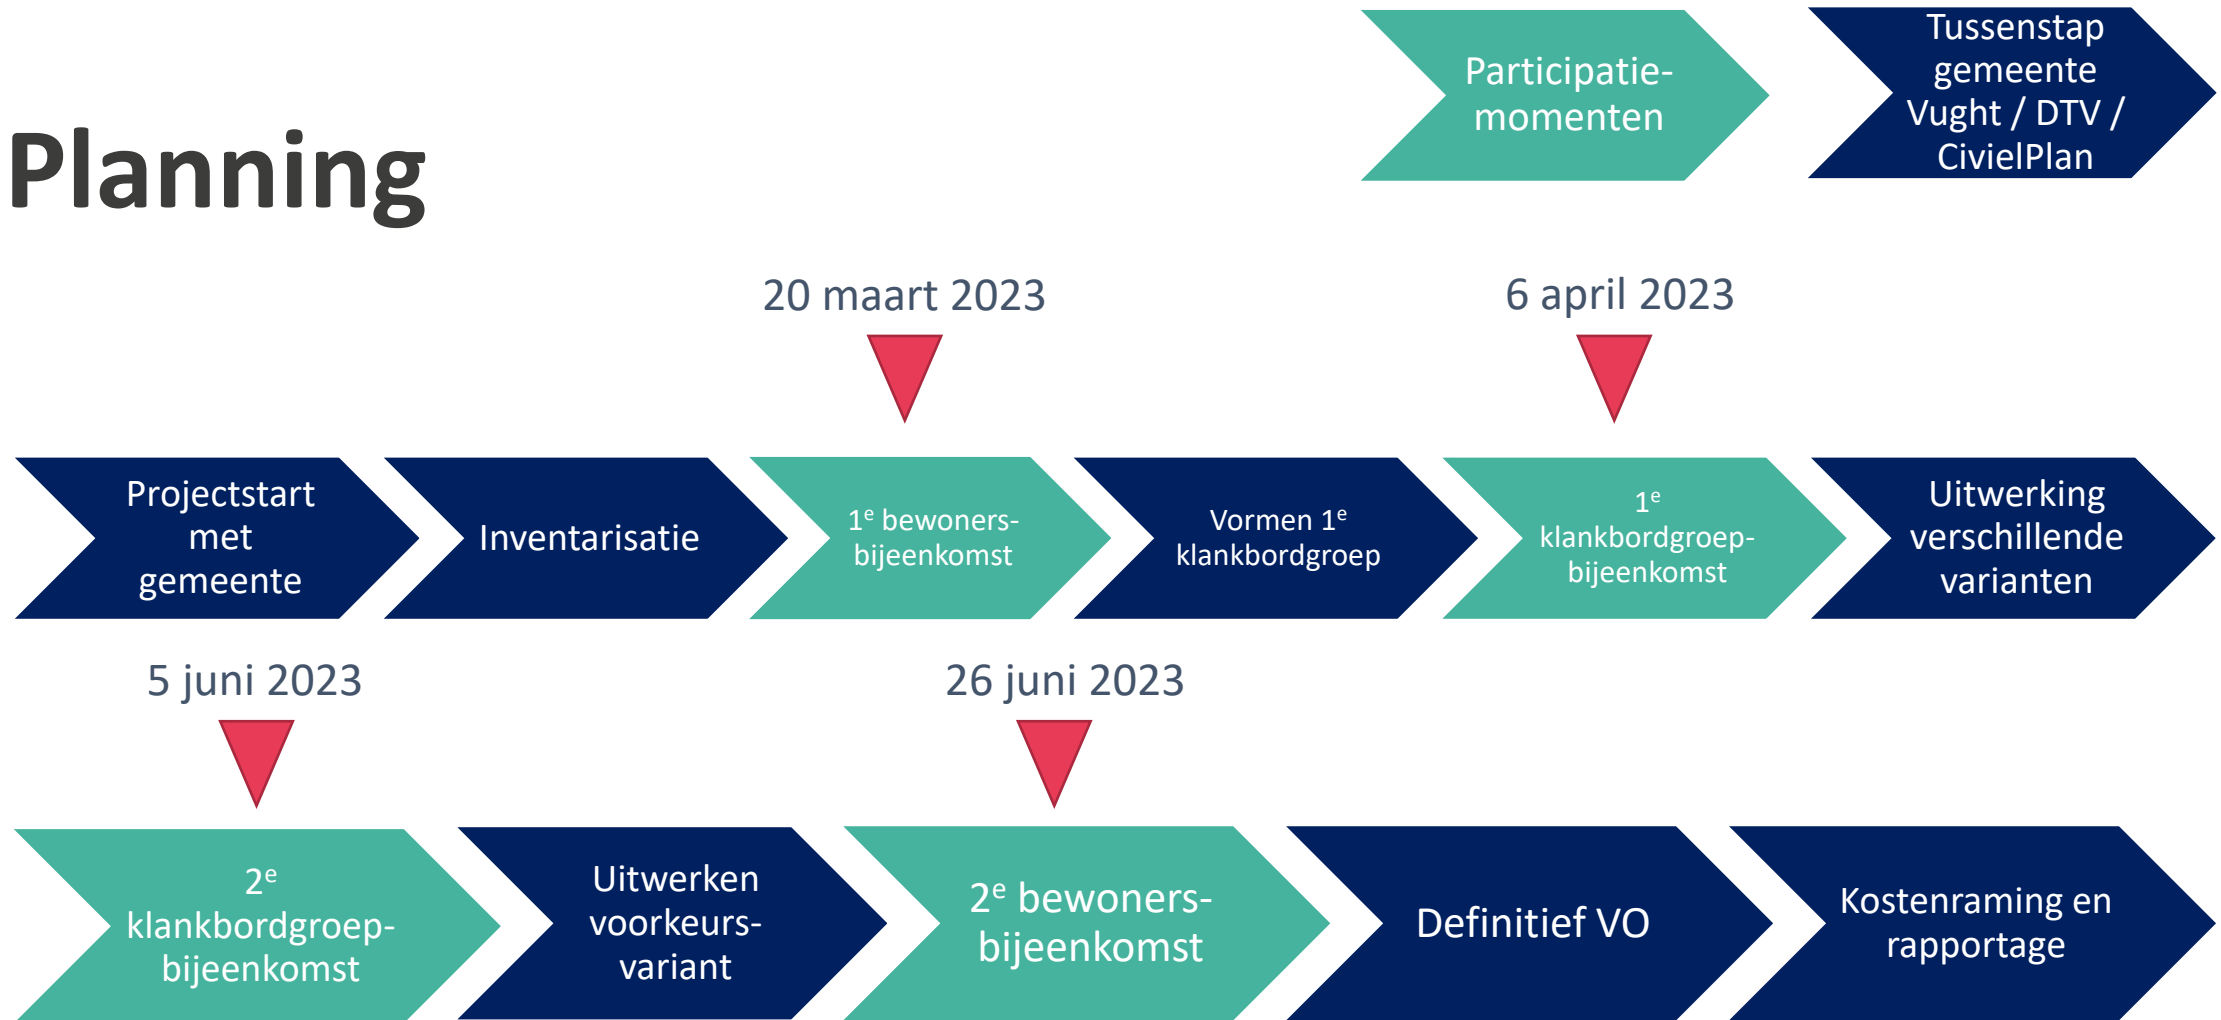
Participatie-momenten

Tussenstap gemeente Vught / DTV / CivielPlan

Planning

20 maart 2023

6 april 2023

Projectstart met gemeente

Inventarisatie

1$^e$ bewoners-bijeenkomst

Vormen 1$^e$ klankbordgroep

1$^e$ klankbordgroep-bijeenkomst

Uitwerking verschillende varianten

5 juni 2023

26 juni 2023

2$^e$ klankbordgroep-bijeenkomst

Uitwerken voorkeurs-variant

2$^e$ bewoners-bijeenkomst

Definitief VO

Kostenraming en rapportage